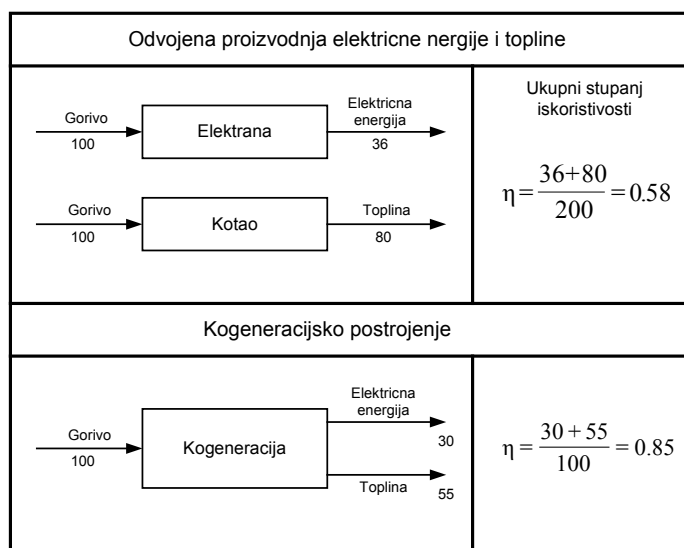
Odvojena proizvodnja elektricne nergije i topline

Gorivo
100

Elektrana

Elektricna energija
36

Gorivo
100

Kotao

Toplina
80

Ukupni stupanj iskoristivosti

$\eta = \frac{36+80}{200} = 0.58$

Kogeneracijsko postrojenje

Gorivo
100

Kogeneracija

Elektricna energija
30

Toplina
55

$\eta = \frac{30+55}{100} = 0.85$